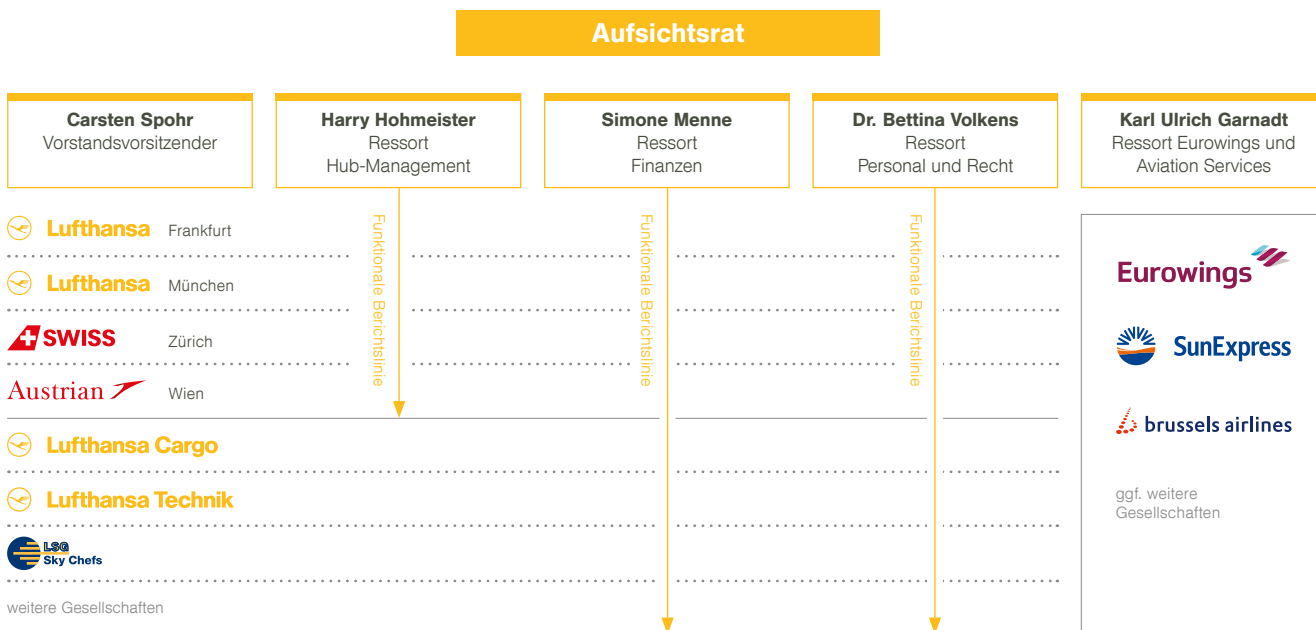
Aufsichtsrat

Carsten Spohr
Vorstandsvorsitzender

Harry Hohmeister
Ressort
Hub-Management

Simone Menne
Ressort
Finanzen

Dr. Bettina Volkens
Ressort
Personal und Recht

Karl Ulrich Garnadt
Ressort Eurowings und
Aviation Services

Lufthansa Frankfurt

Lufthansa München

SWISS Zürich

Austrian Wien

Funktionale Berichtslinie

Funktionale Berichtslinie

Funktionale Berichtslinie

Lufthansa Cargo

Lufthansa Technik

LSG Sky Chefs

weitere Gesellschaften

Eurowings

SunExpress

brussels airlines

ggf. weitere
Gesellschaften